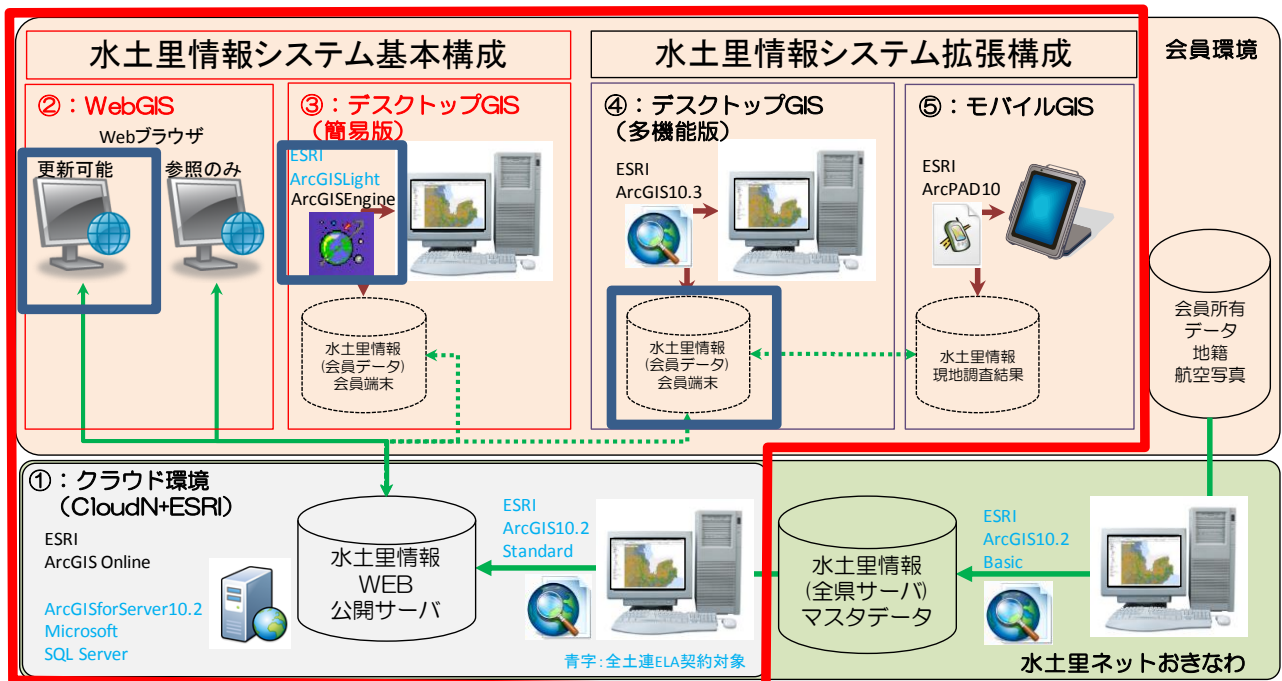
水土里情報システム基本構成

水土里情報システム拡張構成

会員環境

②：WebGIS

Webブラウザ

更新可能

参照のみ

③：デスクトップGIS（簡易版）

ESRI
ArcGISLight
ArcGISEngine

④：デスクトップGIS（多機能版）

ESRI
ArcGIS10.3

⑤：モバイルGIS

ESRI
ArcPAD10

水土里情報
(会員データ)
会員端末

水土里情報
(会員データ)
会員端末

水土里情報
現地調査結果

会員所有
データ
地籍
航空写真

①：クラウド環境
（CloudN+ESRI）

ESRI
ArcGIS Online

ArcGISforServer10.2
Microsoft
SQL Server

水土里情報
WEB
公開サーバ

ESRI
ArcGIS10.2
Standard

青字：全土連ELA契約対象

水土里情報
(全県サーバ)
マスタデータ

ESRI
ArcGIS10.2
Basic

水土里ネットおきなわ